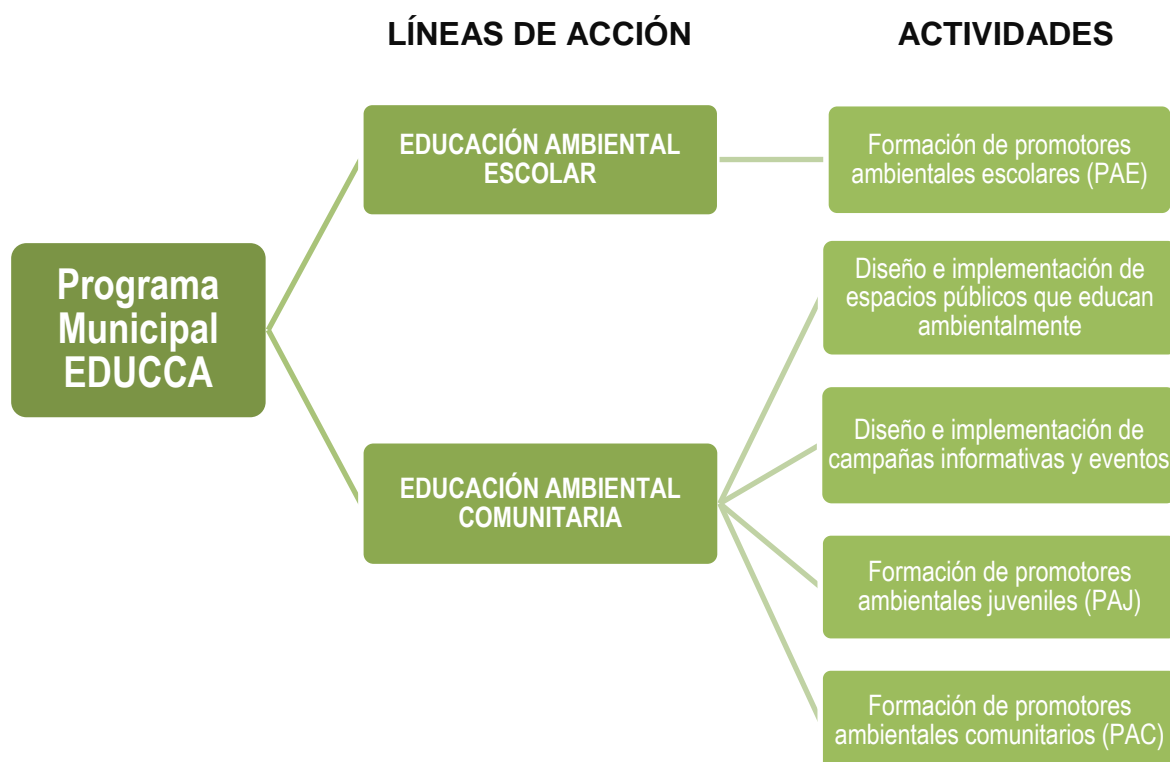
LÍNEAS DE ACCIÓN

ACTIVIDADES

Programa Municipal EDUCCA

EDUCACIÓN AMBIENTAL ESCOLAR

Formación de promotores ambientales escolares (PAE)

EDUCACIÓN AMBIENTAL COMUNITARIA

Diseño e implementación de espacios públicos que educan ambientalmente

Diseño e implementación de campañas informativas y eventos

Formación de promotores ambientales juveniles (PAJ)

Formación de promotores ambientales comunitarios (PAC)